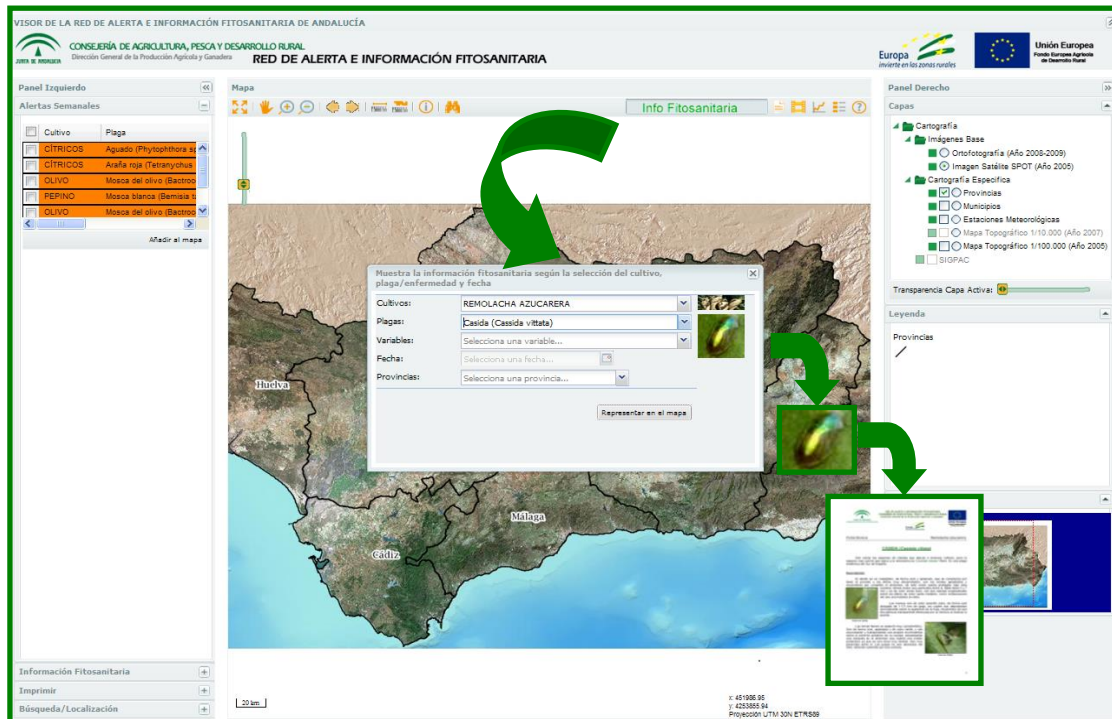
VISOR DE LA RED DE ALERTA E INFORMACIÓN FITOSANITARIA DE ANDALUCÍA

JUNTA DE ANDALUCIA

CONSEJERÍA DE AGRICULTURA, PESCA Y DESARROLLO RURAL
Dirección General de la Producción Agrícola y Ganadera

RED DE ALERTA E INFORMACIÓN FITOSANITARIA

Europa
invierte en las zonas rurales

Unión Europea
Fondo Europeo Agrícola de Desarrollo Rural

Panel Izquierdo

Alertas Semanales

| | Cultivo | Plaga |
|---|---|---|
| | CÍTRICOS | Aguado (Phytophthora sp |
| | CÍTRICOS | Araña roja (Tetranychus |
| | OLIVO | Mosca del olivo (Bactroc |
| | PEPINO | Mosca blanca (Bemisia t |
| | OLIVO | Mosca del olivo (Bactroc |

Añadir al mapa

Mapa

Info Fitosanitaria

Muestra la información fitosanitaria según la selección del cultivo, plaga/enfermedad y fecha

Cultivos: REMOLACHA AZUCARERA
Plagas: Casida (Cassida vittata)
Variables: Selecciona una variable...
Fecha: Selecciona una fecha...
Provincias: Selecciona una provincia...

Representar en el mapa

Huelva

Málaga

Cádiz

20 km

x: 451986.95
y: 4253855.94
Proyección UTM 30N ETRS89

Información Fitosanitaria

Imprimir

Búsqueda/Localización

Panel Derecho

Capas

Cartografía
Imágenes Base
Ortofotografía (Año 2008-2009)
Imagen Satélite SPOT (Año 2005)
Cartografía Específica
Provincias
Municipios
Estaciones Meteorológicas
Mapa Topográfico 1/10.000 (Año 2007)
Mapa Topográfico 1/100.000 (Año 2005)
SIGPAC

Transparencia Capa Activa:

Leyenda

Provincias